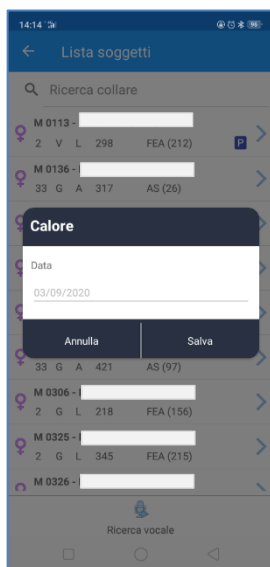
14:14
←  Lista soggetti
Ricerca collare
M 0113 - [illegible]
2 V L 298 FEA (212) P
M 0136 - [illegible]
33 G A 317 AS (26)
Calore
Data
03/09/2020
Annulla Salva
33 G A 421 AS (97)
M 0306 - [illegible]
2 G L 218 FEA (156)
M 0325 - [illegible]
2 G L 345 FEA (215)
M 0326 - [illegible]
Ricerca vocale